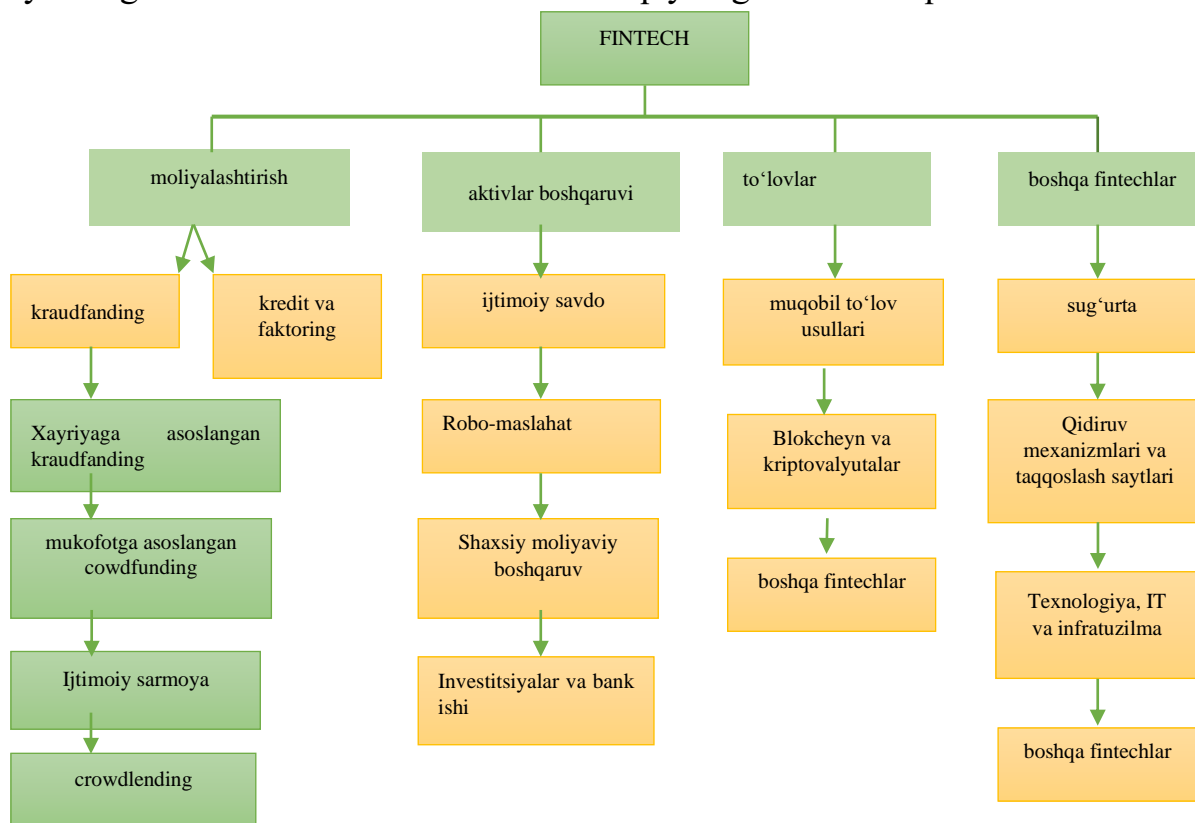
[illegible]

FINTECH

moliyalashtirish

kraudfanding

kredit va faktoring

Xayriyaga asoslangan kraudfanding

mukofotga asoslangan cowdfunding

Ijtimoiy sarmoya

crowdlending

aktivlar boshqaruvi

ijtimoiy savdo

Robo-maslahat

Shaxsiy moliyaviy boshqaruv

Investitsiyalar va bank ishi

to‘lovlar

muqobil to‘lov usullari

Blokcheyn va kriptovalyutalar

boshqa fintechlar

boshqa fintechlar

sug‘urta

Qidiruv mexanizmlari va taqqoslash saytlari

Texnologiya, IT va infratuzilma

boshqa fintechlar